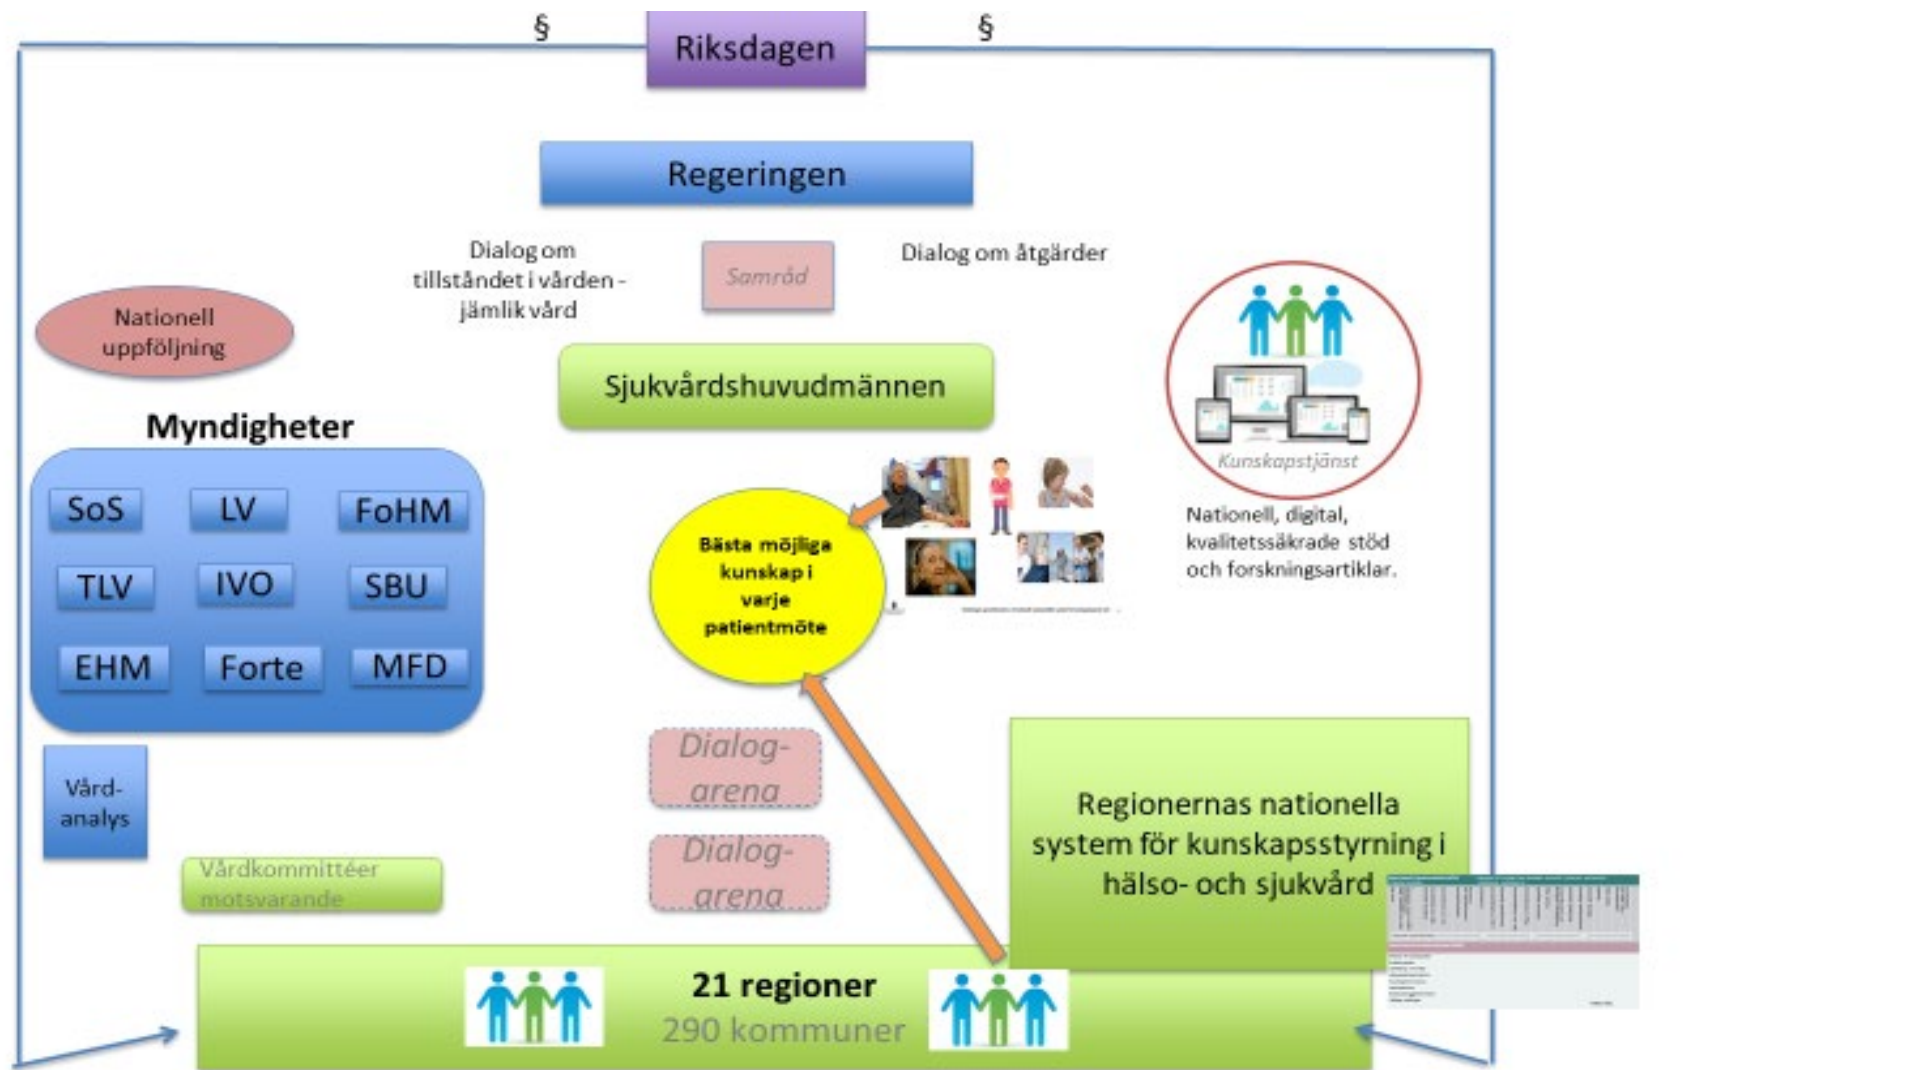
§ Riksdagen §

Regeringen

Dialog om tillståndet i vården - jämlik vård

Samråd

Dialog om åtgärder

Nationell uppföljning

Sjukvårdshuvudmännen

Kunskapstjänst

Nationell, digital, kvalitetssäkrade stöd och forskningsartiklar.

Myndigheter

SoS
LV
FoHM
TLV
IVO
SBU
EHM
Forte
MFD

Bästa möjliga kunskap i varje patientmöte

Vård-analys

Dialog-arena

Dialog-arena

Vårdkommittéer motsvarande

Regionernas nationella system för kunskapsstyrning i hälso- och sjukvård

21 regioner
290 kommuner